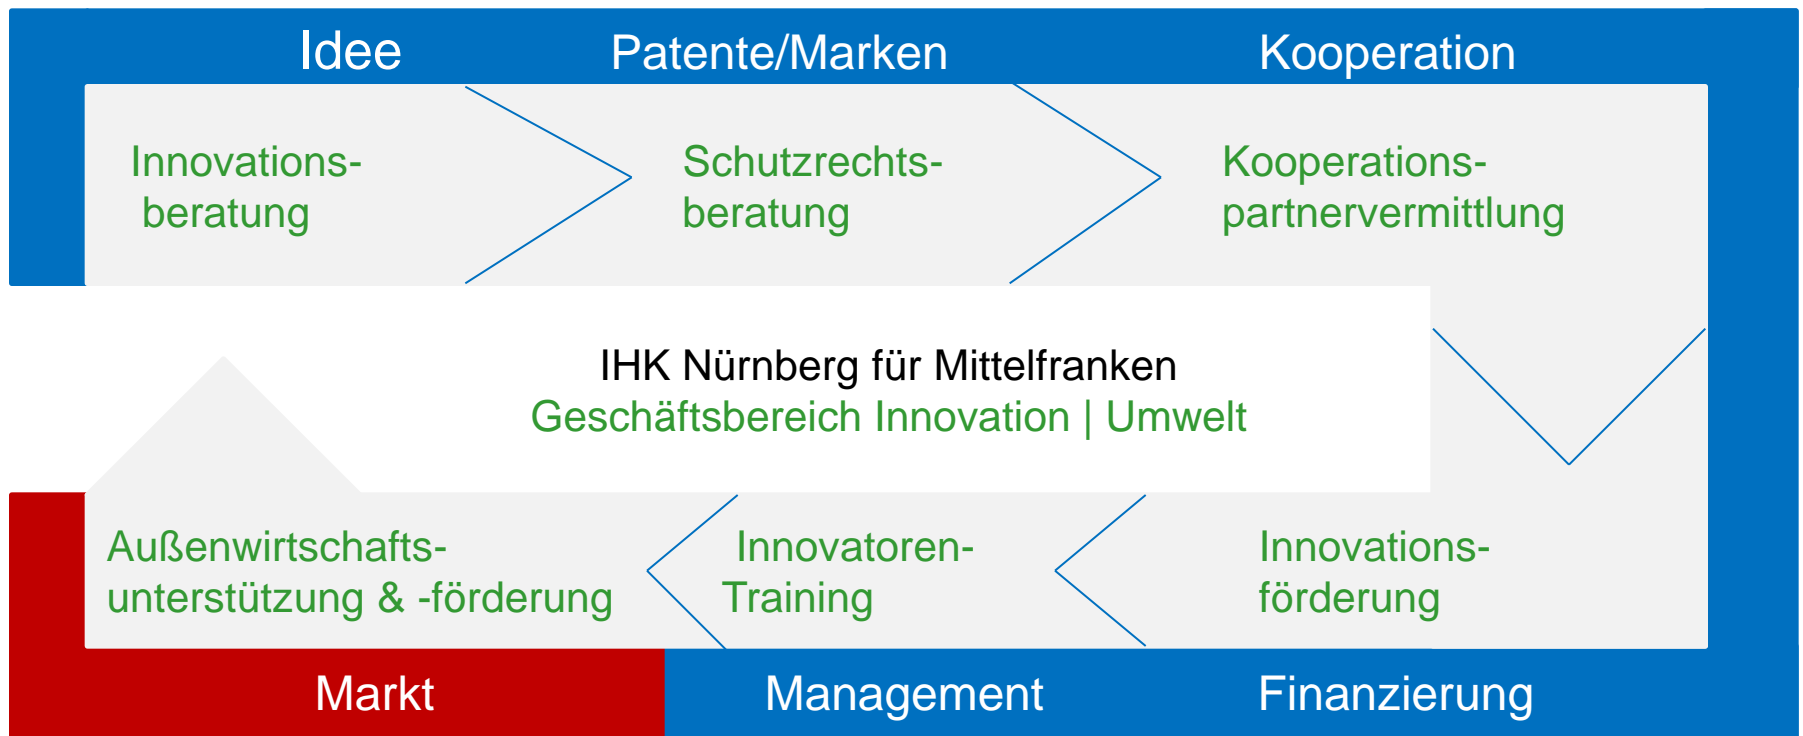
Idee

Patente/Marken

Kooperation

Innovationsberatung

Schutzrechtsberatung

Kooperationspartnervermittlung

IHK Nürnberg für Mittelfranken
Geschäftsbereich Innovation | Umwelt

Außenwirtschaftsunterstützung & -förderung

Innovatoren-Training

Innovationsförderung

Markt

Management

Finanzierung